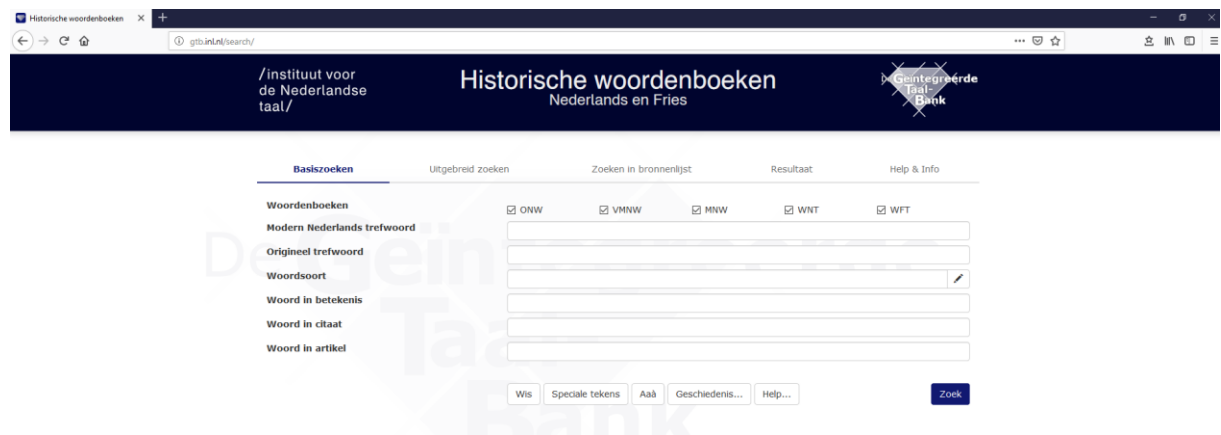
Historische woordenboeken ×

gtb.inl.nl/search/

/instituut voor de Nederlandse taal/

Historische woordenboeken
Nederlands en Fries

De Geïntegreerde Taal-Bank

Basiszoeken | Uitgebreid zoeken | Zoeken in bronnenlijst | Resultaat | Help & Info

Woordenboeken ☑ ONW ☑ VMNW ☑ MNW ☑ WNT ☑ WFT

Modern Nederlands trefwoord

Origineel trefwoord

Woordsoort

Woord in betekenis

Woord in citaat

Woord in artikel

Wis | Speciale tekens | Aaä | Geschiedenis... | Help...

Zoek